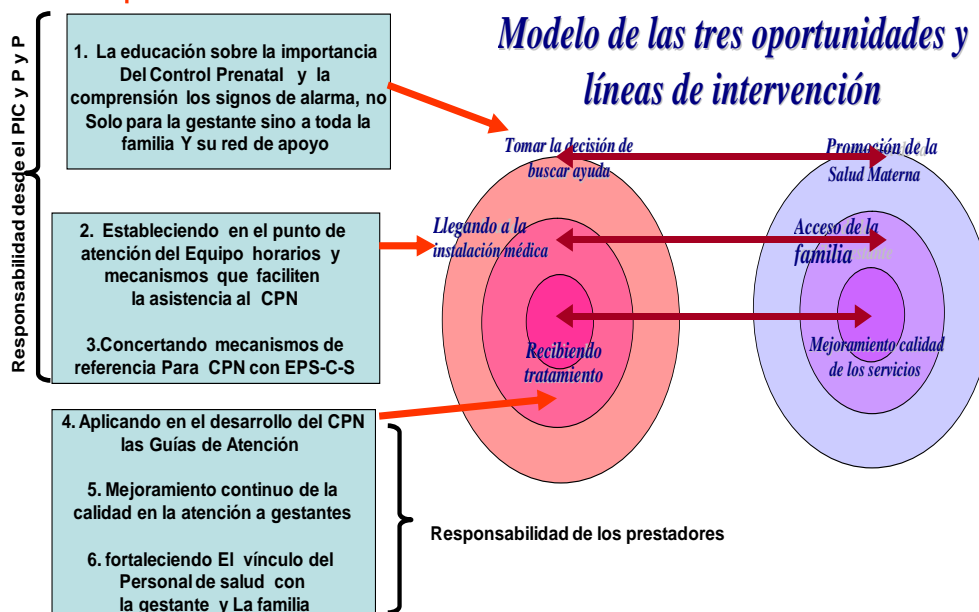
Responsabilidad desde el PIC y P y P

1. La educación sobre la importancia Del Control Prenatal y la comprensión los signos de alarma, no Solo para la gestante sino a toda la familia Y su red de apoyo

2. Estableciendo en el punto de atención del Equipo horarios y mecanismos que faciliten la asistencia al CPN

3.Concertando mecanismos de referencia Para CPN con EPS-C-S

4. Aplicando en el desarrollo del CPN las Guías de Atención

5. Mejoramiento continuo de la calidad en la atención a gestantes

6. fortaleciendo El vínculo del Personal de salud con la gestante y La familia

Responsabilidad de los prestadores

Modelo de las tres oportunidades y líneas de intervención

Tomar la decisión de buscar ayuda

Llegando a la instalación médica

Recibiendo tratamiento

Promoción de la Salud Materna

Acceso de la familia

Mejoramiento calidad de los servicios